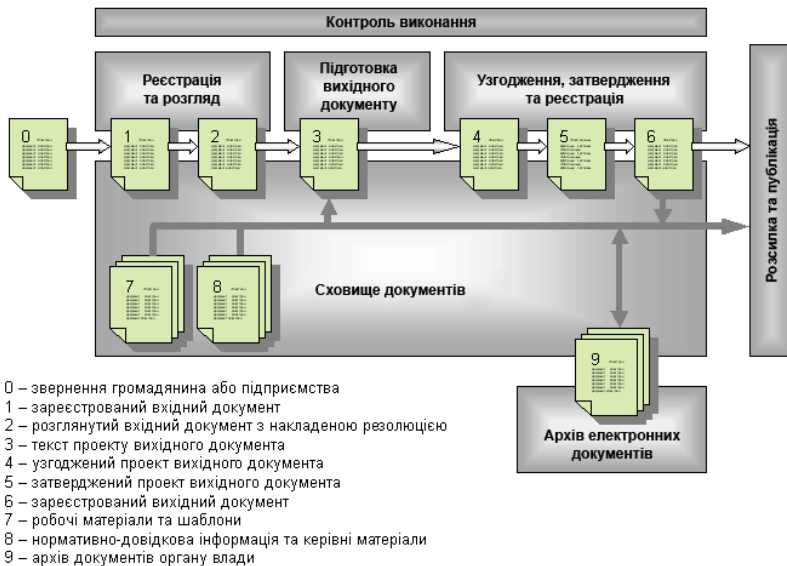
Контроль виконання

Реєстрація та розгляд

Підготовка вихідного документу

Узгодження, затвердження та реєстрація

Розсилка та публікація

0

1

2

3

4

5

6

7

8

9

Сховище документів

Архів електронних документів

0 – звернення громадянина або підприємства
1 – зареєстрований вхідний документ
2 – розглянутий вхідний документ з накладеною резолюцією
3 – текст проекту вихідного документа
4 – узгоджений проект вихідного документа
5 – затверджений проект вихідного документа
6 – зареєстрований вихідний документ
7 – робочі матеріали та шаблони
8 – нормативно-довідкова інформація та керівні матеріали
9 – архів документів органу влади